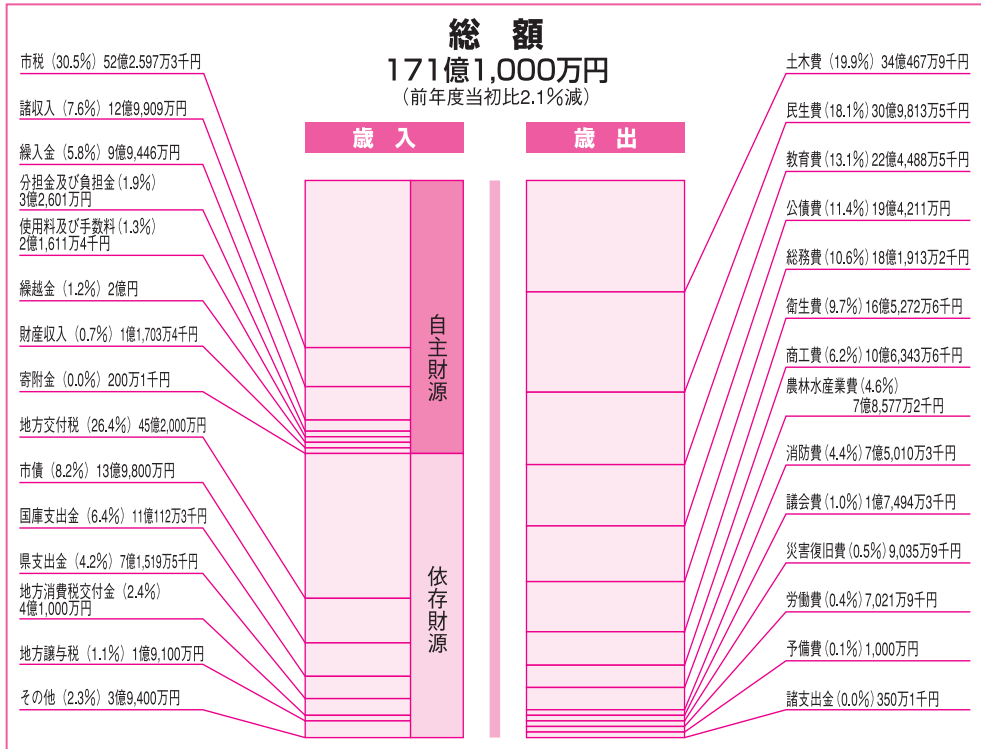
総　額
171億1,000万円
（前年度当初比2.1%減）

歳　入

市税（30.5%）52億2,597万3千円
諸収入（7.6%）12億9,909万円
繰入金（5.8%）9億9,446万円
分担金及び負担金（1.9%）3億2,601万円
使用料及び手数料（1.3%）2億1,611万4千円
繰越金（1.2%）2億円
財産収入（0.7%）1億1,703万4千円
寄附金（0.0%）200万1千円
地方交付税（26.4%）45億2,000万円
市債（8.2%）13億9,800万円
国庫支出金（6.4%）11億112万3千円
県支出金（4.2%）7億1,519万5千円
地方消費税交付金（2.4%）4億1,000万円
地方譲与税（1.1%）1億9,100万円
その他（2.3%）3億9,400万円

自主財源
依存財源

歳　出

土木費（19.9%）34億467万9千円
民生費（18.1%）30億9,813万5千円
教育費（13.1%）22億4,488万5千円
公債費（11.4%）19億4,211万円
総務費（10.6%）18億1,913万2千円
衛生費（9.7%）16億5,272万6千円
商工費（6.2%）10億6,343万6千円
農林水産業費（4.6%）7億8,577万2千円
消防費（4.4%）7億5,010万3千円
議会費（1.0%）1億7,494万3千円
災害復旧費（0.5%）9,035万9千円
労働費（0.4%）7,021万9千円
予備費（0.1%）1,000万円
諸支出金（0.0%）350万1千円